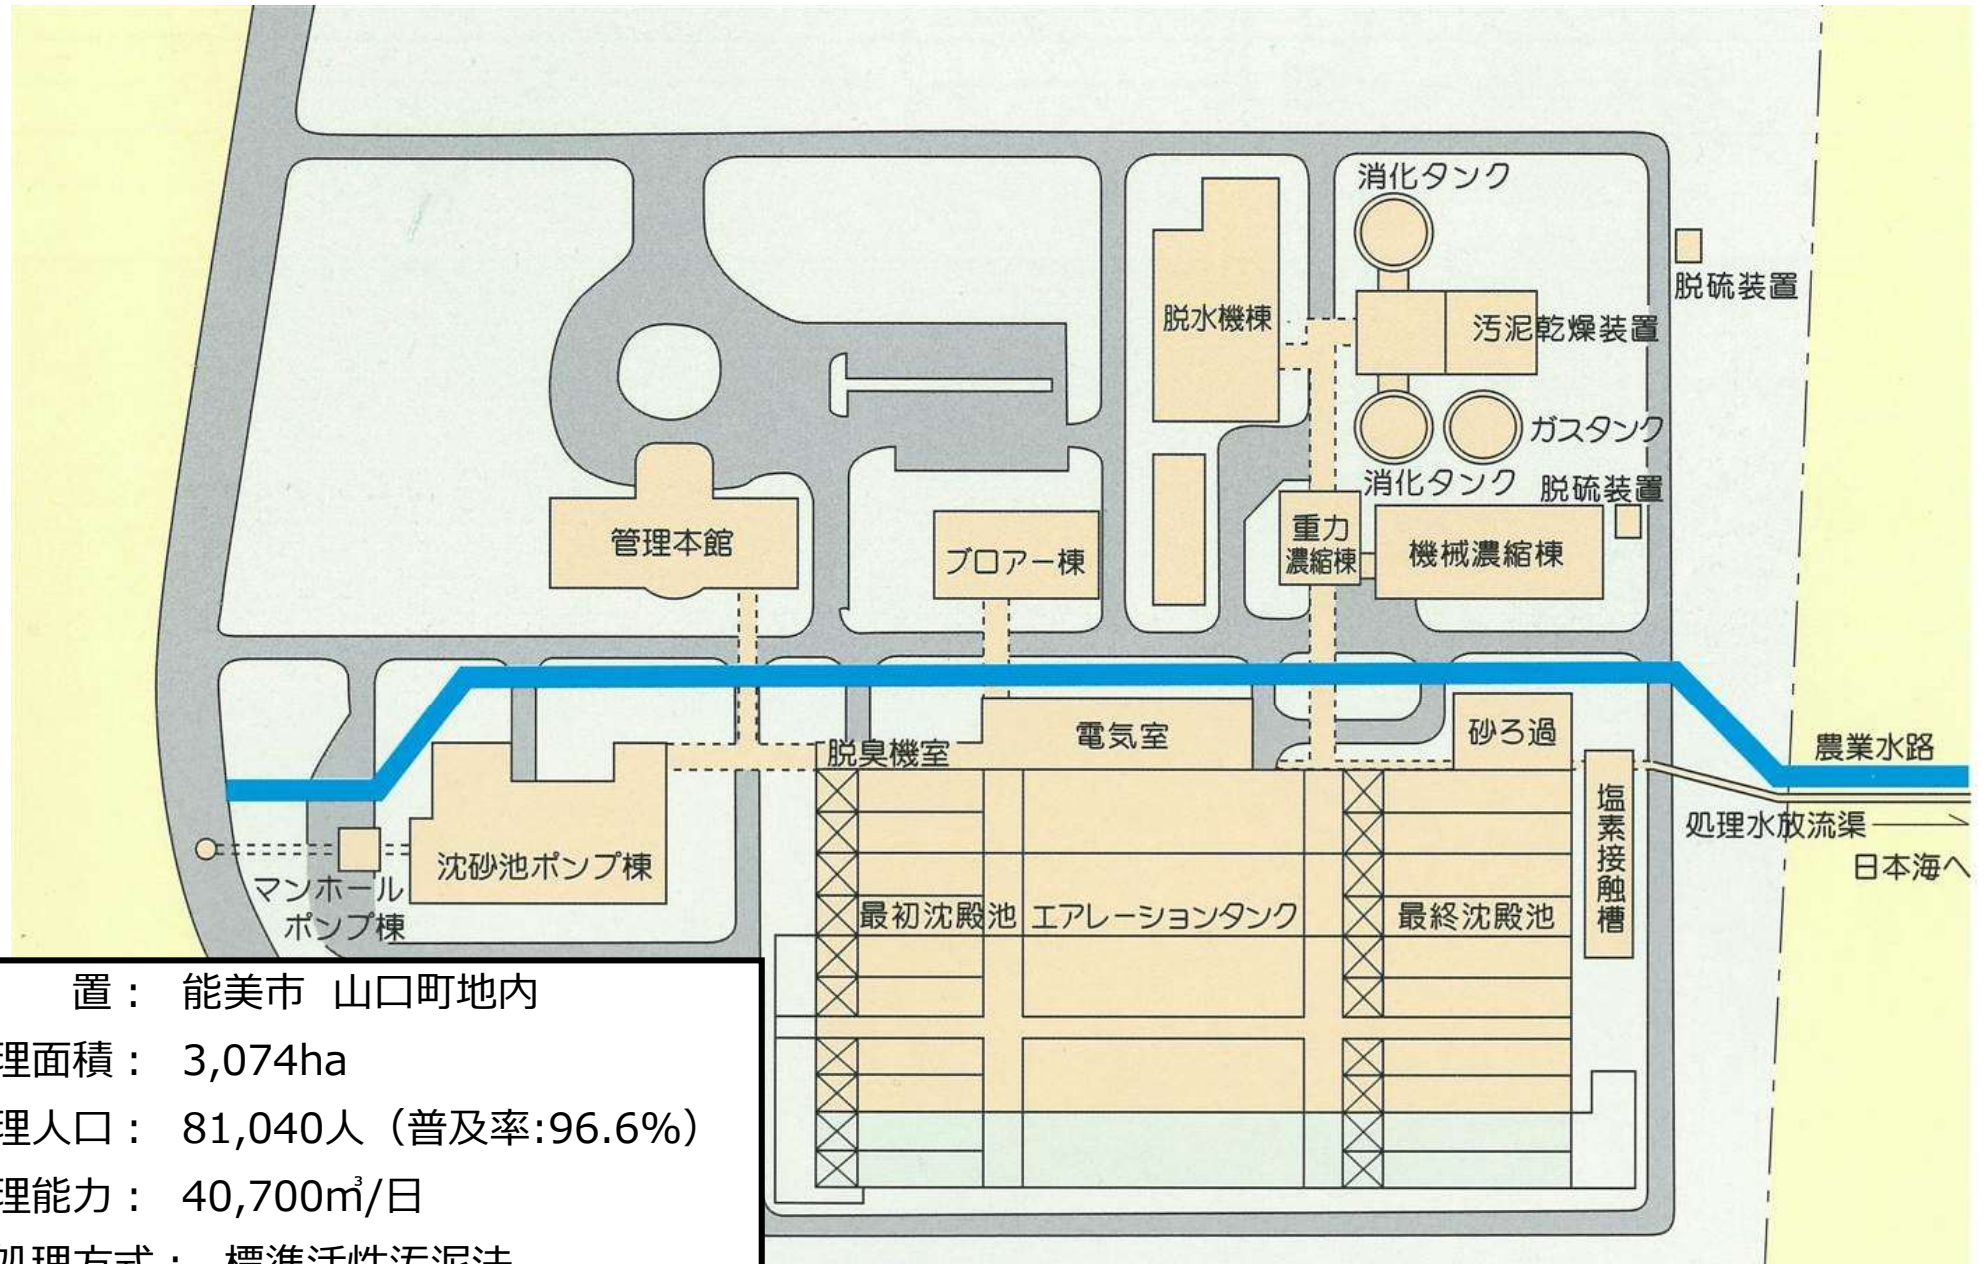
消化タンク

脱硫装置

脱水機棟

汚泥乾燥装置

ガスタンク

消化タンク

脱硫装置

重力濃縮棟

機械濃縮棟

管理本館

ブロアー棟

電気室

砂ろ過

脱臭機室

農業水路

塩素接触槽

処理水放流渠

日本海へ

沈砂池ポンプ棟

マンホールポンプ棟

最初沈殿池

エアレーションタンク

最終沈殿池

置： 能美市 山口町地内
理面積： 3,074ha
理人口： 81,040人（普及率:96.6%）
理能力： 40,700㎥/日
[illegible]